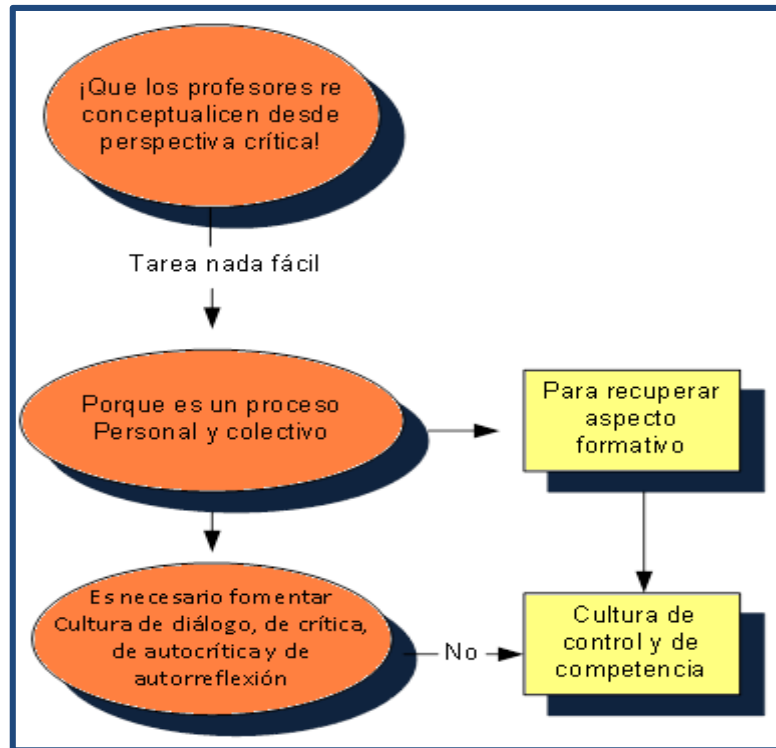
¡Que los profesores re conceptualicen desde perspectiva crítica!

Tarea nada fácil

Porque es un proceso Personal y colectivo

Para recuperar aspecto formativo

Es necesario fomentar Cultura de diálogo, de crítica, de autocrítica y de autorreflexión

No

Cultura de control y de competencia